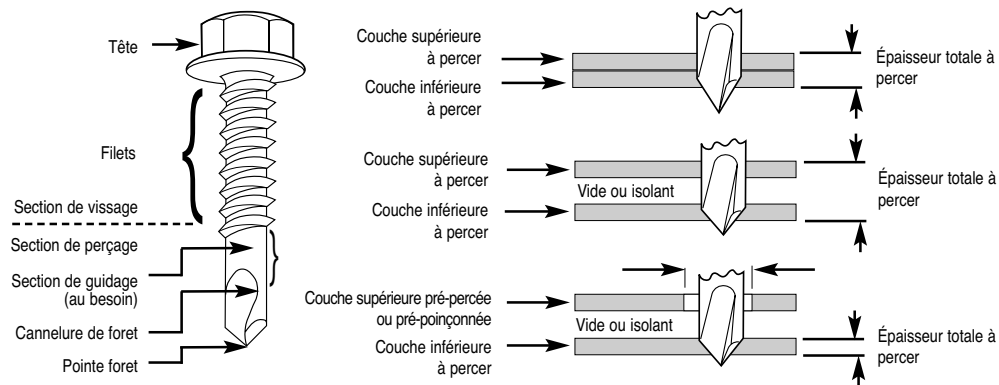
Tête

Filets

Section de vissage

Section de perçage

Section de guidage (au besoin)

Cannelure de foret

Pointe foret

Couche supérieure à percer

Couche inférieure à percer

Épaisseur totale à percer

Couche supérieure à percer

Vide ou isolant

Couche inférieure à percer

Épaisseur totale à percer

Couche supérieure pré-percée ou pré-poinçonnée

Vide ou isolant

Couche inférieure à percer

Épaisseur totale à percer